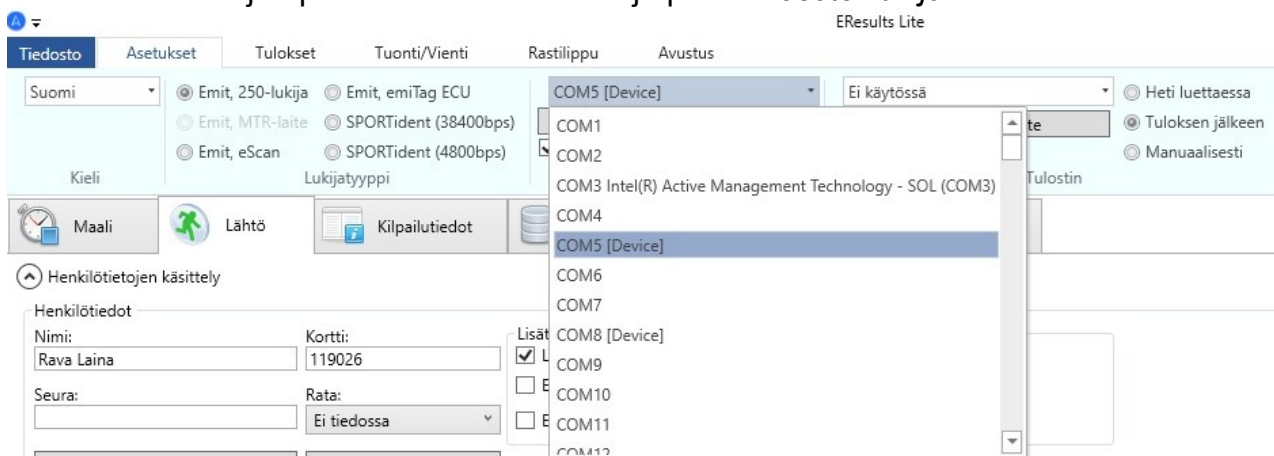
EResults Lite

Tiedosto Asetukset Tulokset Tuonti/Vienti Rastilippu Avustus

Suomi

Kieli

Emit, 250-lukija
Emit, MTR-laite
Emit, eScan
Emit, emiTag ECU
SPORTident (38400bps)
SPORTident (4800bps)

Lukijatyyppi

COM5 [Device]

COM1
COM2
COM3 Intel(R) Active Management Technology - SOL (COM3)
COM4
COM5 [Device]
COM6
COM7
COM8 [Device]
COM9
COM10
COM11
COM12

Ei käytössä

te

Tulostin

Heti luettaessa
Tuloksen jälkeen
Manuaalisesti

Maali Lähtö Kilpailutiedot

Henkilötietojen käsittely

Henkilötiedot
Nimi:
Rava Laina
Kortti:
119026
Seura:
Rata:
Ei tiedossa

Lisät
L
E
E